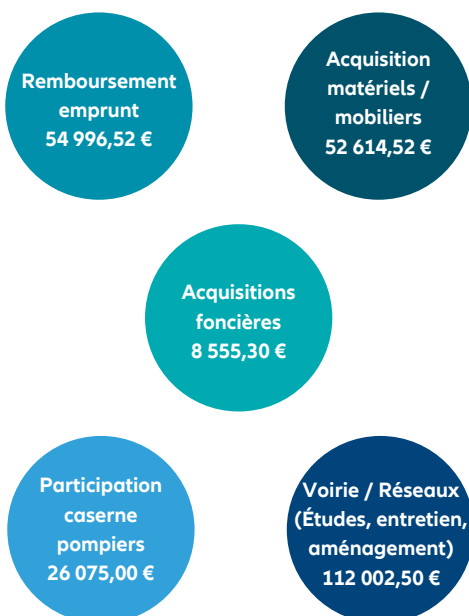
Remboursement emprunt
54 996,52 €

Acquisition matériels / mobiliers
52 614,52 €

Acquisitions foncières
8 555,30 €

Participation caserne pompiers
26 075,00 €

Voirie / Réseaux (Études, entretien, aménagement)
112 002,50 €